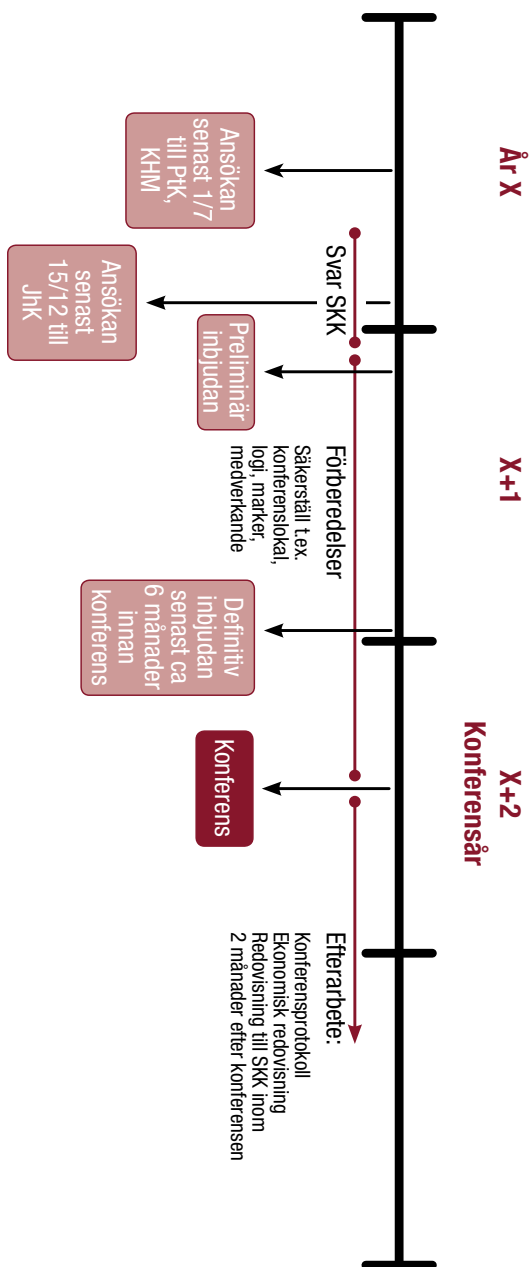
År X

Ansökan senast 1/7 till PtK, KHM

Svar SKK

Ansökan senast 15/12 till JhK

Preliminär inbjudan

X+1

Förberedelser
Säkerställ t.ex. konferenslokal, logi, marker, medverkande

Definitiv inbjudan senast ca 6 månader innan konferens

X+2
Konferensår

Konferens

Efterarbete:
Konferensprotokoll
Ekonomisk redovisning
Redovisning till SKK inom 2 månader efter konferensen